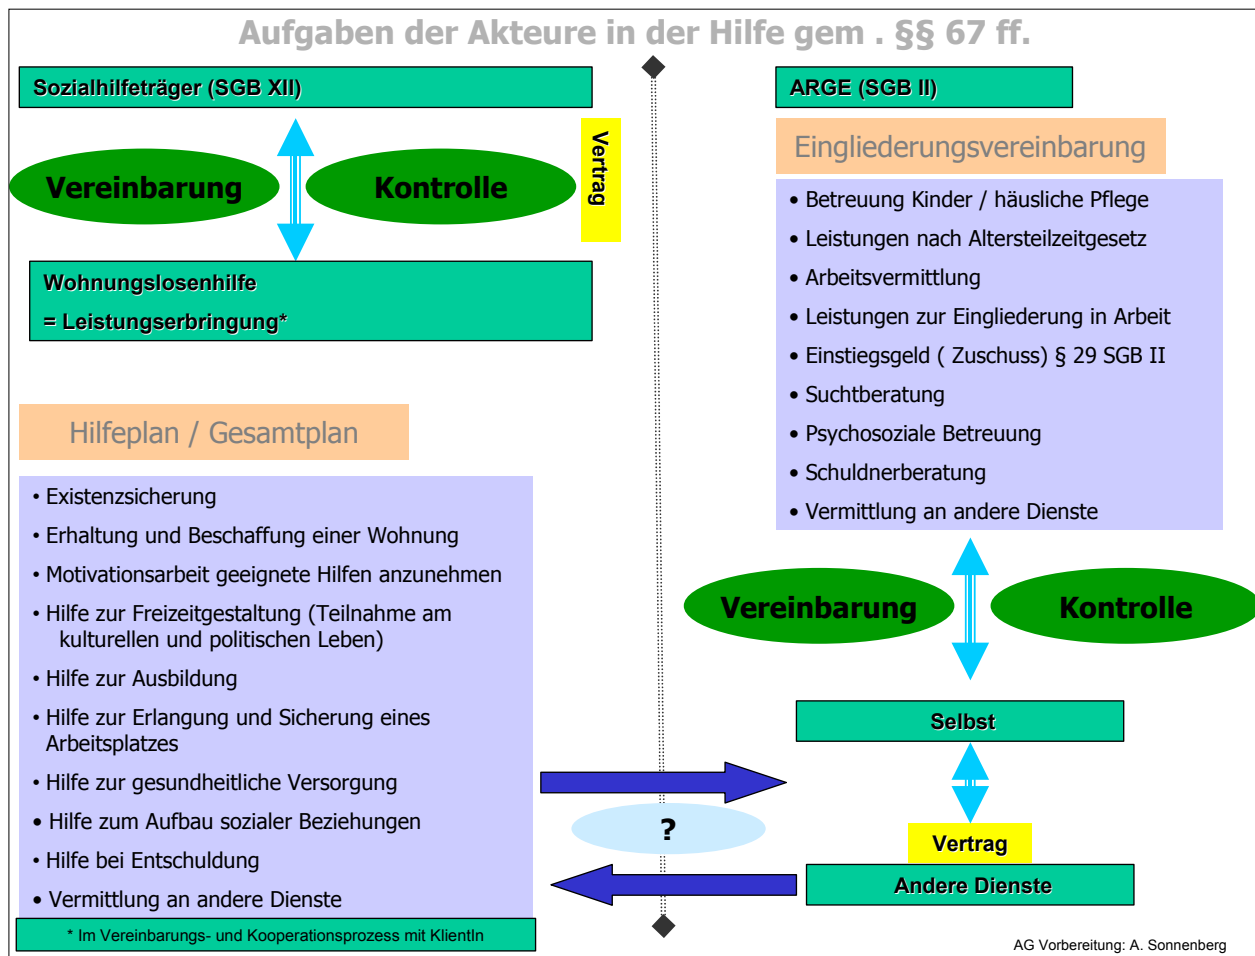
Aufgaben der Akteure in der Hilfe gem . §§ 67 ff.

Sozialhilfeträger (SGB XII)

Vereinbarung

Kontrolle

Vertrag

Wohnungslosenhilfe
= Leistungserbringung*

Hilfeplan / Gesamtplan

• Existenzsicherung
• Erhaltung und Beschaffung einer Wohnung
• Motivationsarbeit geeignete Hilfen anzunehmen
• Hilfe zur Freizeitgestaltung (Teilnahme am kulturellen und politischen Leben)
• Hilfe zur Ausbildung
• Hilfe zur Erlangung und Sicherung eines Arbeitsplatzes
• Hilfe zur gesundheitliche Versorgung
• Hilfe zum Aufbau sozialer Beziehungen
• Hilfe bei Entschuldung
• Vermittlung an andere Dienste

* Im Vereinbarungs- und Kooperationsprozess mit KlientIn

ARGE (SGB II)

Eingliederungsvereinbarung

• Betreuung Kinder / häusliche Pflege
• Leistungen nach Altersteilzeitgesetz
• Arbeitsvermittlung
• Leistungen zur Eingliederung in Arbeit
• Einstiegsgeld ( Zuschuss) § 29 SGB II
• Suchtberatung
• Psychosoziale Betreuung
• Schuldnerberatung
• Vermittlung an andere Dienste

Vereinbarung

Kontrolle

Selbst

?

Vertrag

Andere Dienste

AG Vorbereitung: A. Sonnenberg